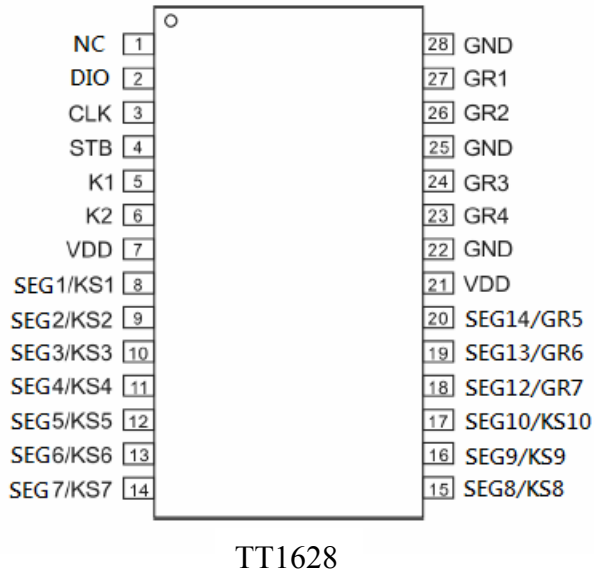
NC 1
DIO 2
CLK 3
STB 4
K1 5
K2 6
VDD 7
SEG1/KS1 8
SEG2/KS2 9
SEG3/KS3 10
SEG4/KS4 11
SEG5/KS5 12
SEG6/KS6 13
SEG7/KS7 14

28 GND
27 GR1
26 GR2
25 GND
24 GR3
23 GR4
22 GND
21 VDD
20 SEG14/GR5
19 SEG13/GR6
18 SEG12/GR7
17 SEG10/KS10
16 SEG9/KS9
15 SEG8/KS8

TT1628